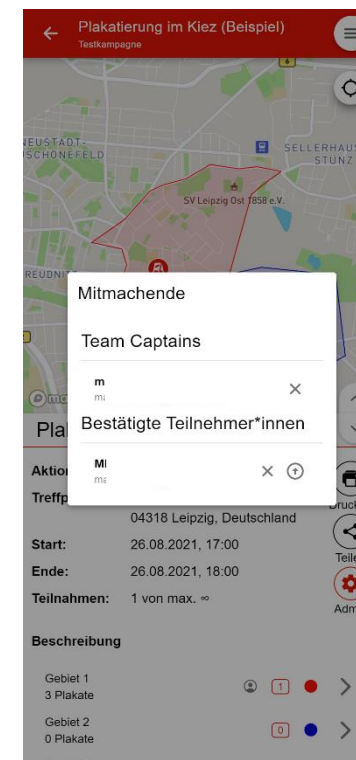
Plakatierung im Kiez (Beispiel)
Testkampagne

NEUSTADT-SCHÖNEFELD
SELLERHAUSEN-STUNZ
SV Leipzig Ost 1858 e.V.
REUDNITZ

Mitmachende

Team Captains

m
ma

Bestätigte Teilnehmer*innen

Ml
ma

Pla
Aktio
Treffp
04318 Leipzig, Deutschland
Start: 26.08.2021, 17:00
Ende: 26.08.2021, 18:00
Teilnahmen: 1 von max. ∞

Druck
Teile
Adm

Beschreibung

Gebiet 1
3 Plakate
1

Gebiet 2
0 Plakate
0